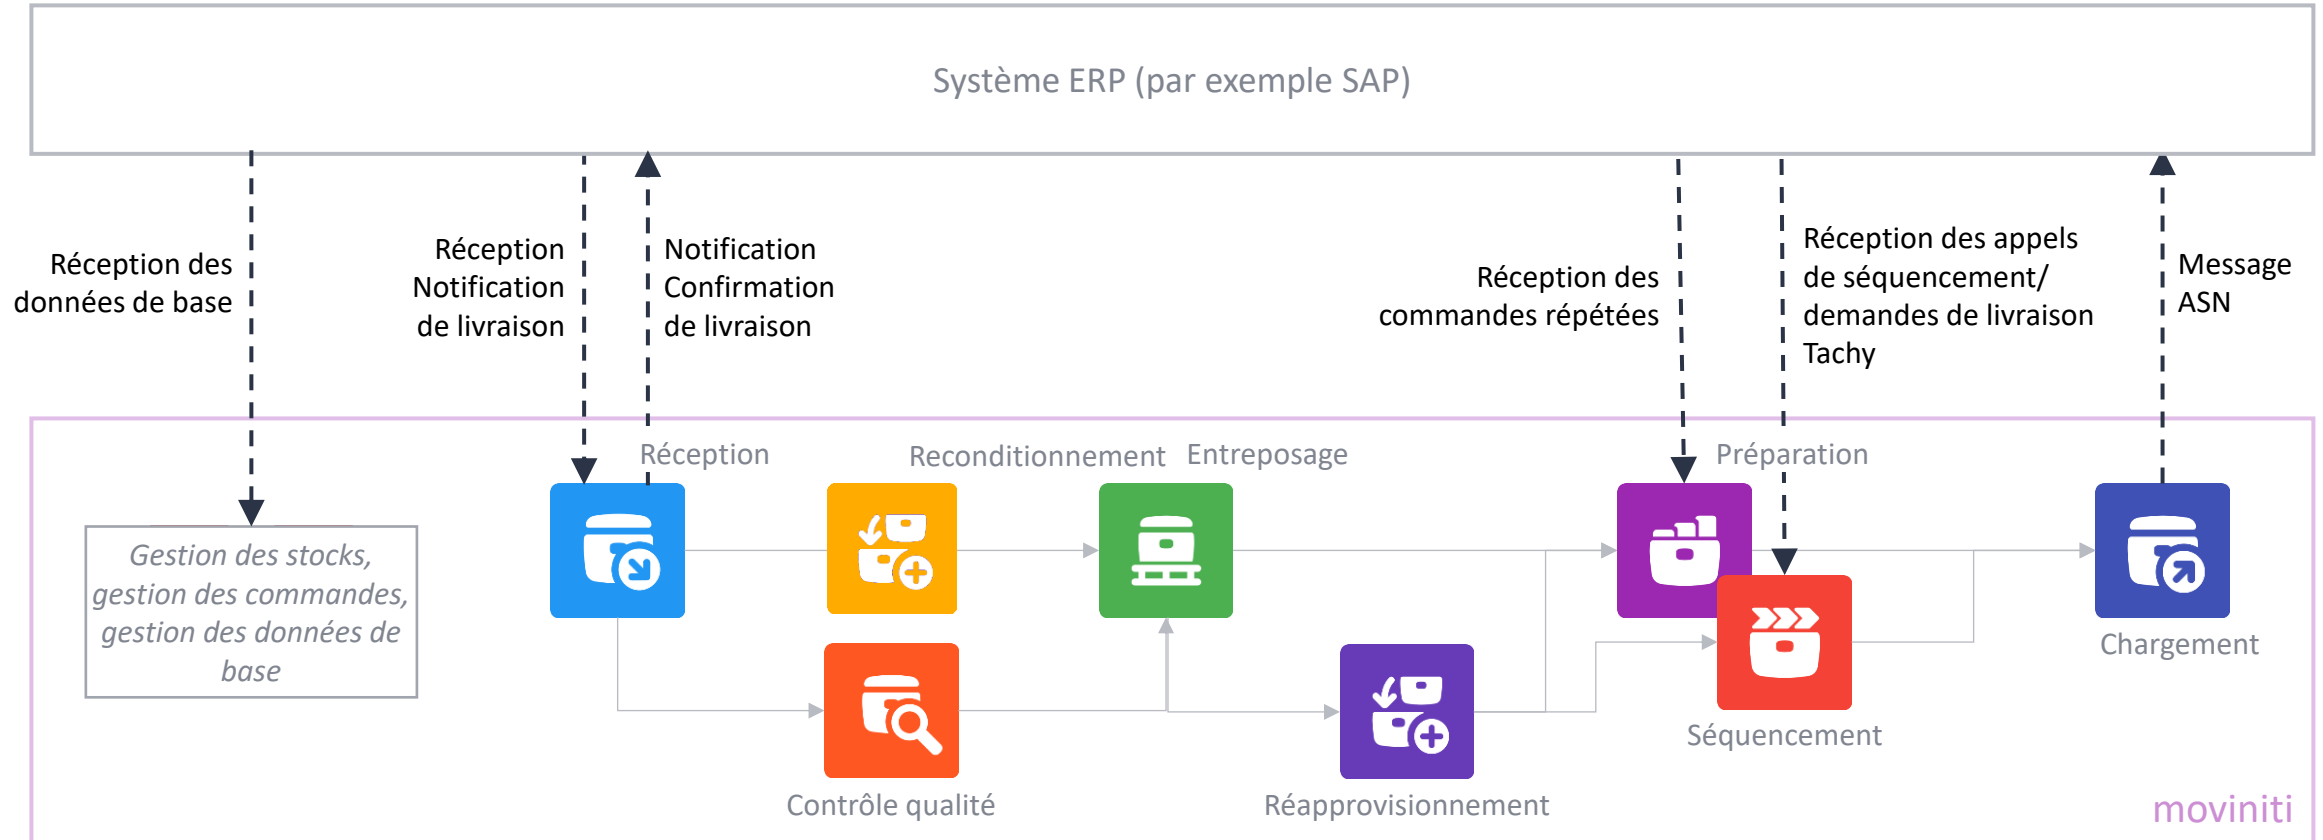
Système ERP (par exemple SAP)

Réception des données de base

Réception Notification de livraison

Notification Confirmation de livraison

Réception des commandes répétées

Réception des appels de séquencement/ demandes de livraison Tachy

Message ASN

Gestion des stocks, gestion des commandes, gestion des données de base

Réception

Reconditionnement

Entreposage

Préparation

Chargement

Séquencement

Contrôle qualité

Réapprovisionnement

moviniti